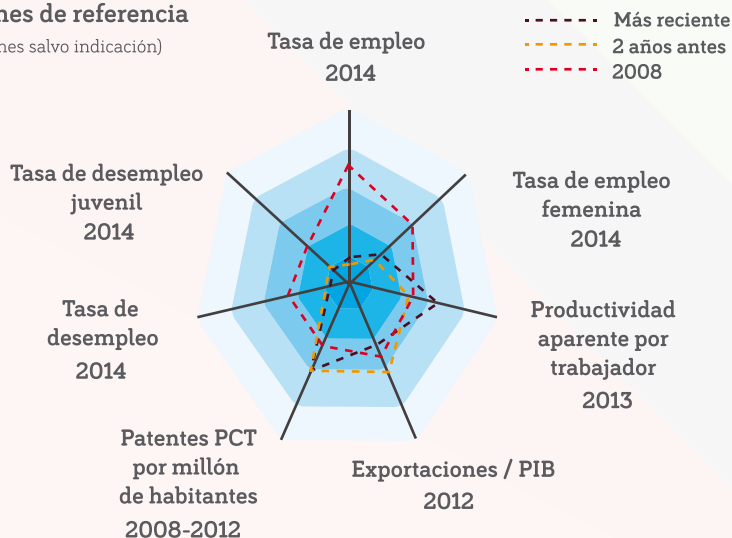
nes de referencia
nes salvo indicación)

Más reciente
2 años antes
2008

Tasa de empleo
2014

Tasa de empleo femenina
2014

Productividad aparente por trabajador
2013

Exportaciones / PIB
2012

Patentes PCT por millón de habitantes
2008-2012

Tasa de desempleo
2014

Tasa de desempleo juvenil
2014